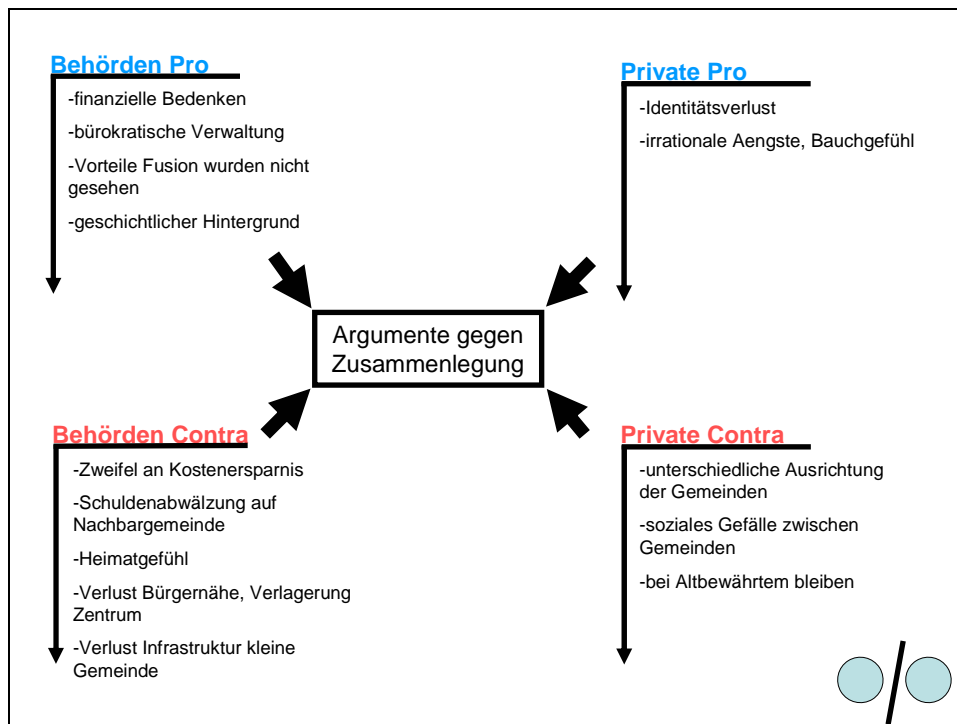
Behörden Pro

-finanzielle Bedenken

-bürokratische Verwaltung

-Vorteile Fusion wurden nicht gesehen

-geschichtlicher Hintergrund

Private Pro

-Identitätsverlust

-irrationale Aengste, Bauchgefühl

Argumente gegen Zusammenlegung

Behörden Contra

-Zweifel an Kostenersparnis

-Schuldenabwälzung auf Nachbargemeinde

-Heimatgefühl

-Verlust Bürgernähe, Verlagerung Zentrum

-Verlust Infrastruktur kleine Gemeinde

Private Contra

-unterschiedliche Ausrichtung der Gemeinden

-soziales Gefälle zwischen Gemeinden

-bei Altbewährtem bleiben